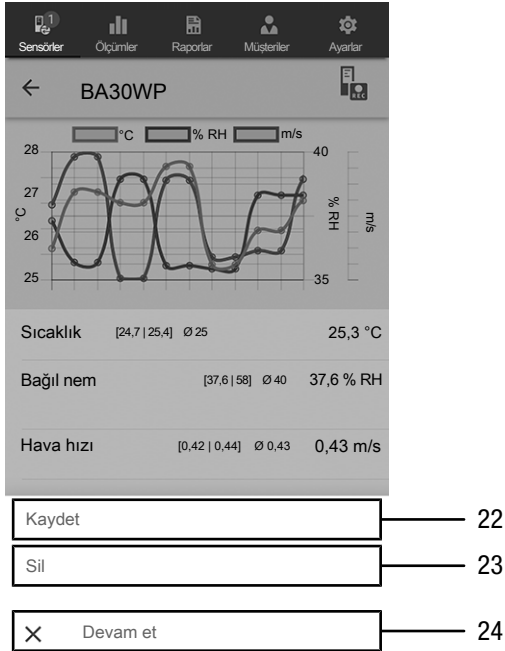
1
Sensörler Ölçümler Raporlar Müşteriler Ayarlar

← BA30WP

°C % RH m/s

28
27
26
25
°C

40
35
% RH
m/s

Sıcaklık [24,7 | 25,4] Ø 25 25,3 °C

Bağıl nem [37,6 | 58] Ø 40 37,6 % RH

Hava hızı [0,42 | 0,44] Ø 0,43 0,43 m/s

Kaydet 22

Sil 23

× Devam et 24